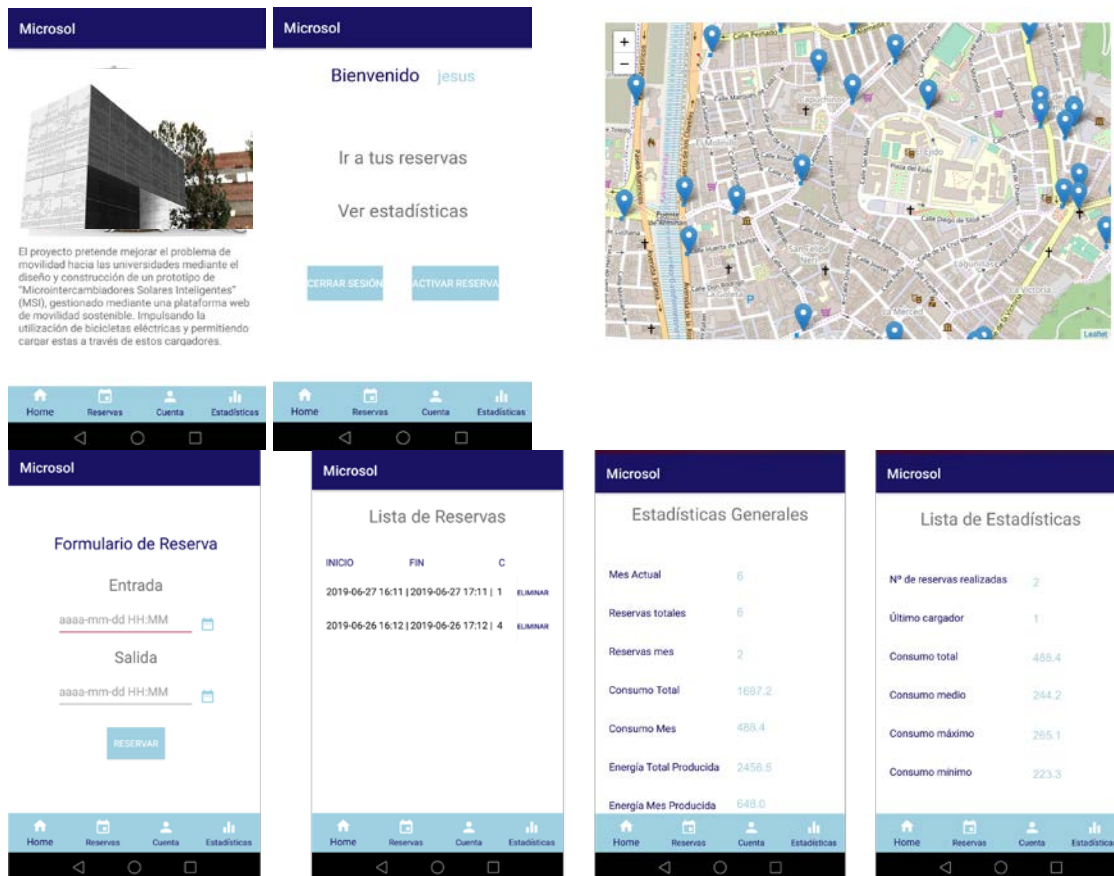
Microsol

El proyecto pretende mejorar el problema de movilidad hacia las universidades mediante el diseño y construcción de un prototipo de "Microintercambiadores Solares Inteligentes" (MSI), gestionado mediante una plataforma web de movilidad sostenible. Impulsando la utilización de bicicletas eléctricas y permitiendo cargar estas a través de estos cargadores.

Home Reservas Cuenta Estadísticas

Microsol

Bienvenido jesus

Ir a tus reservas

Ver estadísticas

CERRAR SESIÓN ACTIVAR RESERVA

Home Reservas Cuenta Estadísticas

+
−
Leaflet

Microsol

Formulario de Reserva

Entrada

aaaa-mm-dd HH:MM

Salida

aaaa-mm-dd HH:MM

RESERVAR

Home Reservas Cuenta Estadísticas

Microsol

Lista de Reservas

| INICIO | FIN | C | |
|---|---|---|---|
| 2019-06-27 16:11 | 2019-06-27 17:11 | 1 | ELIMINAR |
| 2019-06-26 16:12 | 2019-06-26 17:12 | 4 | ELIMINAR |

Home Reservas Cuenta Estadísticas

Microsol

Estadísticas Generales

| Mes Actual | 6 |
|---|---|
| Reservas totales | 6 |
| Reservas mes | 2 |
| Consumo Total | 1687.2 |
| Consumo Mes | 488.4 |
| Energía Total Producida | 2456.5 |
| Energía Mes Producida | 648.0 |

Home Reservas Cuenta Estadísticas

Microsol

Lista de Estadísticas

| Nº de reservas realizadas | 2 |
|---|---|
| Último cargador | 1 |
| Consumo total | 488.4 |
| Consumo medio | 244.2 |
| Consumo máximo | 265.1 |
| Consumo mínimo | 223.3 |

Home Reservas Cuenta Estadísticas